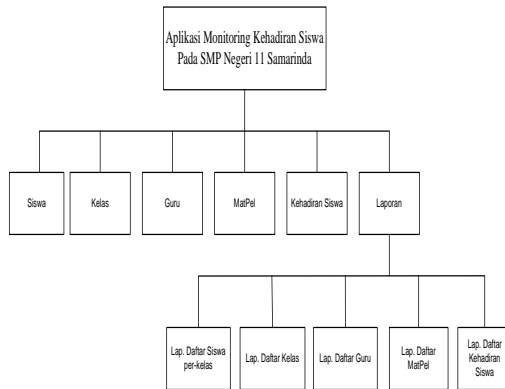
Aplikasi Monitoring Kehadiran Siswa Pada SMP Negeri 11 Samarinda

Siswa

Kelas

Guru

MatPel

Kehadiran Siswa

Laporan

Lap. Daftar Siswa per-kelas

Lap. Daftar Kelas

Lap. Daftar Guru

Lap. Daftar MatPel

Lap. Daftar Kehadiran Siswa